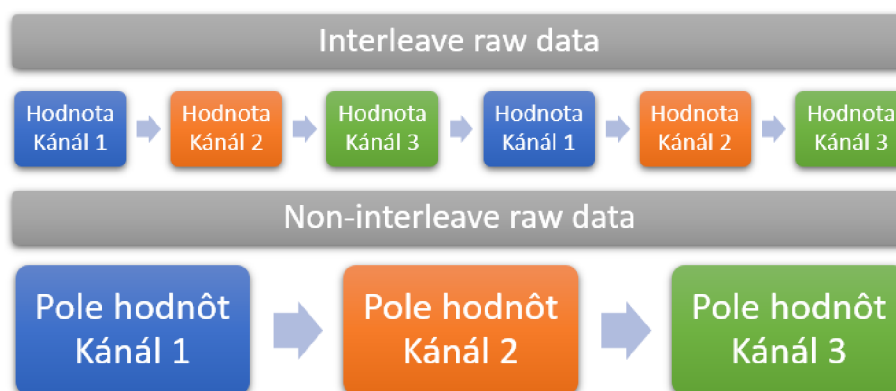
Interleave raw data

Hodnota Kánál 1

Hodnota Kánál 2

Hodnota Kánál 3

Hodnota Kánál 1

Hodnota Kánál 2

Hodnota Kánál 3

Non-interleave raw data

Pole hodnôt Kánál 1

Pole hodnôt Kánál 2

Pole hodnôt Kánál 3